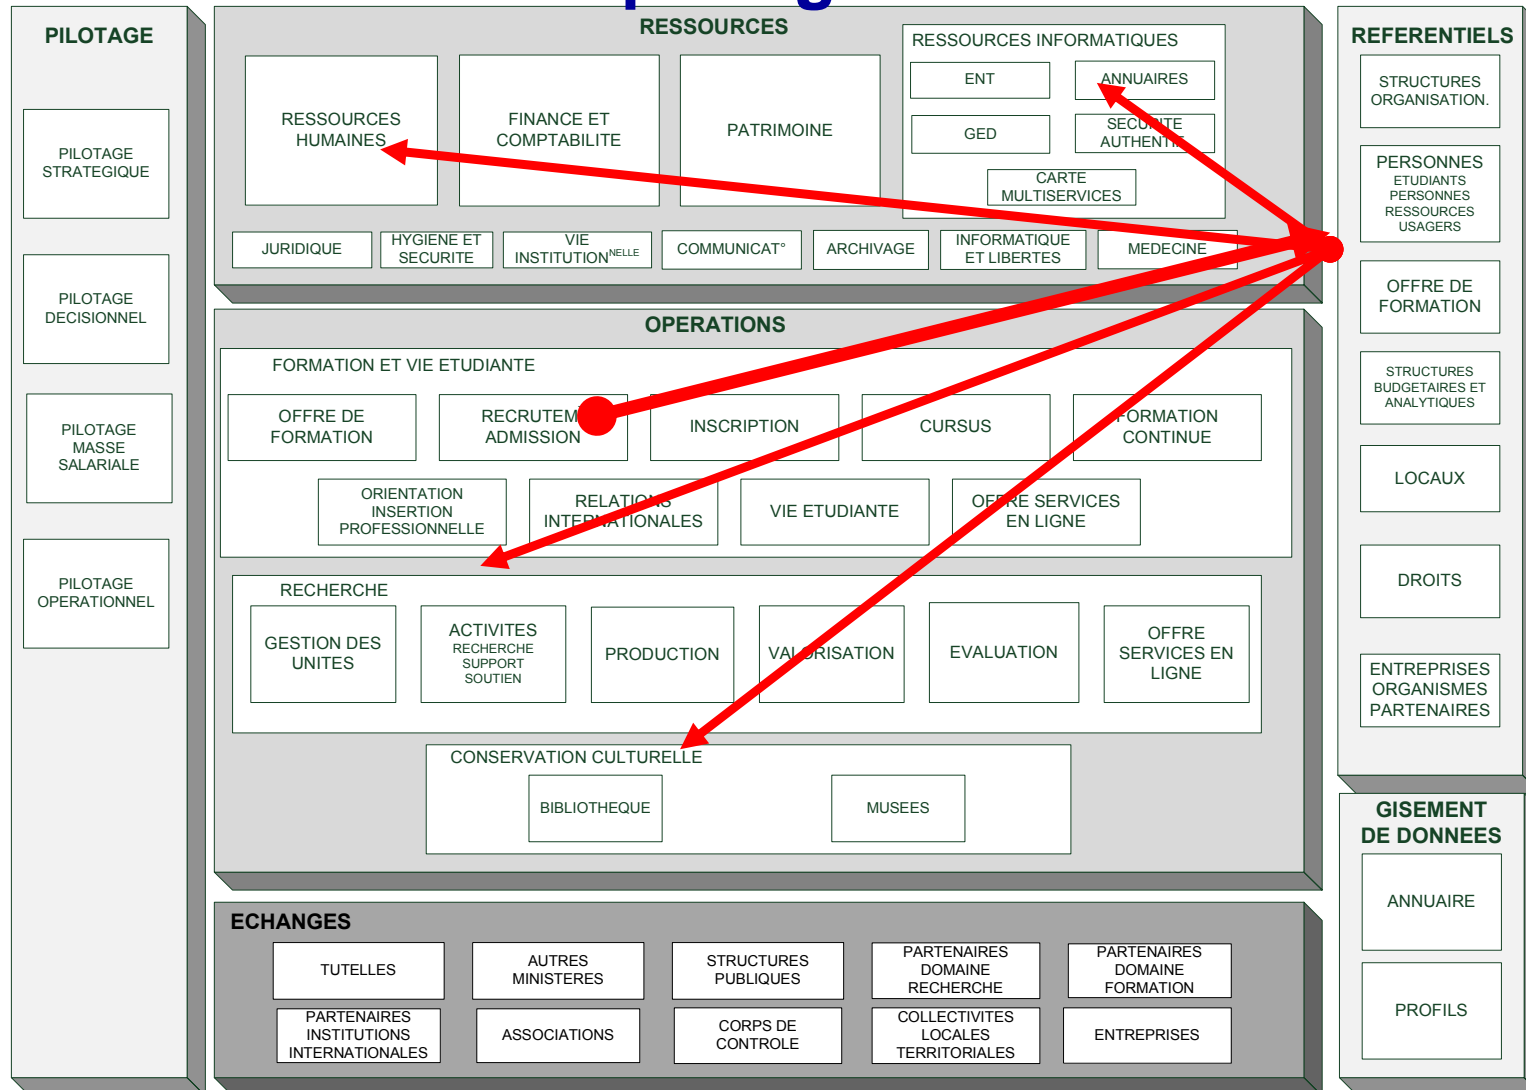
PILOTAGE

PILOTAGE STRATEGIQUE

PILOTAGE DECISIONNEL

PILOTAGE MASSE SALARIALE

PILOTAGE OPERATIONNEL

RESSOURCES

RESSOURCES HUMAINES

FINANCE ET COMPTABILITE

PATRIMOINE

RESSOURCES INFORMATIQUES

ENT

ANNUAIRES

GED

SECURITE AUTHENTI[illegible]

CARTE MULTISERVICES

JURIDIQUE

HYGIENE ET SECURITE

VIE INSTITUTION$^{NELLE}$

COMMUNICAT°

ARCHIVAGE

INFORMATIQUE ET LIBERTES

MEDECINE

OPERATIONS

FORMATION ET VIE ETUDIANTE

OFFRE DE FORMATION

RECRUTEM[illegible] ADMISSION

INSCRIPTION

CURSUS

FORMATION CONTINUE

ORIENTATION INSERTION PROFESSIONNELLE

RELATIONS INTERNATIONALES

VIE ETUDIANTE

OFFRE SERVICES EN LIGNE

RECHERCHE

GESTION DES UNITES

ACTIVITES RECHERCHE SUPPORT SOUTIEN

PRODUCTION

VALORISATION

EVALUATION

OFFRE SERVICES EN LIGNE

CONSERVATION CULTURELLE

BIBLIOTHEQUE

MUSEES

ECHANGES

TUTELLES

AUTRES MINISTERES

STRUCTURES PUBLIQUES

PARTENAIRES DOMAINE RECHERCHE

PARTENAIRES DOMAINE FORMATION

PARTENAIRES INSTITUTIONS INTERNATIONALES

ASSOCIATIONS

CORPS DE CONTROLE

COLLECTIVITES LOCALES TERRITORIALES

ENTREPRISES

REFERENTIELS

STRUCTURES ORGANISATION.

PERSONNES
ETUDIANTS
PERSONNES RESSOURCES
USAGERS

OFFRE DE FORMATION

STRUCTURES BUDGETAIRES ET ANALYTIQUES

LOCAUX

DROITS

ENTREPRISES ORGANISMES PARTENAIRES

GISEMENT DE DONNEES

ANNUAIRE

PROFILS